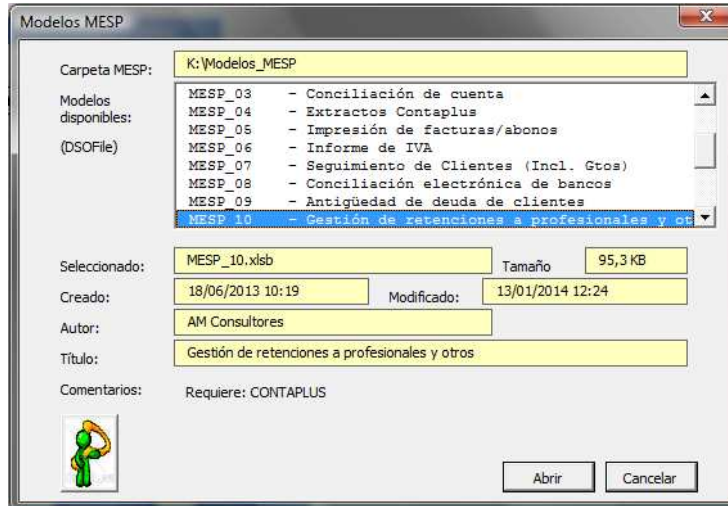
Modelos MESP

Carpeta MESP: K:\Modelos_MESP

Modelos disponibles:

(DSOFile)

MESP_03 - Conciliación de cuenta
MESP_04 - Extractos Contaplus
MESP_05 - Impresión de facturas/abonos
MESP_06 - Informe de IVA
MESP_07 - Seguimiento de Clientes (Incl. Gtos)
MESP_08 - Conciliación electrónica de bancos
MESP_09 - Antigüedad de deuda de clientes
MESP_10 - Gestión de retenciones a profesionales y ot

Seleccionado: MESP_10.xlsb
Tamaño 95,3 KB
Creado: 18/06/2013 10:19
Modificado: 13/01/2014 12:24
Autor: AM Consultores
Título: Gestión de retenciones a profesionales y otros
Comentarios: Requiere: CONTAPLUS

Abrir
Cancelar